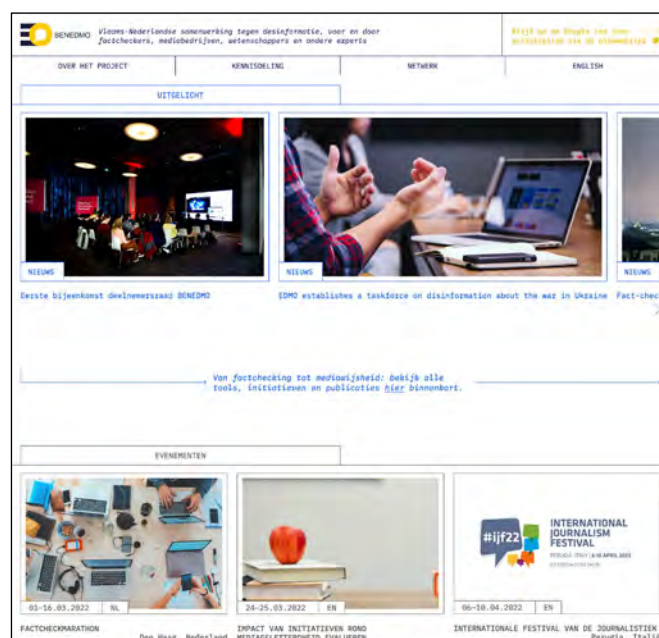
BENEDMO Vlaams-Nederlandse samenwerking tegen desinformatie, voor en door factcheckers, mediabedrijven, wetenschappers en andere experts

Blijf op de hoogte van ons activiteiten via de nieuwsbrief

OVER HET PROJECT | KENNISDELING | NETWERK | ENGLISH

UITGELICHT

NIEUWS
Eerste bijeenkomst deelnemersraad BENEDMO

NIEUWS
EDMO establishes a taskforce on disinformation about the war in Ukraine

NIEUWS
Fact-chec

Van factchecking tot mediawijsheid: bekijk alle tools, initiatieven en publicaties hier binnenkort.

EVENEMENTEN

01-16.03.2022 NL
FACTCHECKMARATHON
Den Haag, Nederland

24-25.03.2022 EN
IMPACT VAN INITIATIEVEN ROND MEDIAGELETTERDHEID EVALUEREN

#ijf22 INTERNATIONAL JOURNALISM FESTIVAL
PERUGIA, ITALY | 6-10 APRIL 2022

06-10.04.2022 EN
INTERNATIONALE FESTIVAL VAN DE JOURNALISTIEK
Perugia, Italië